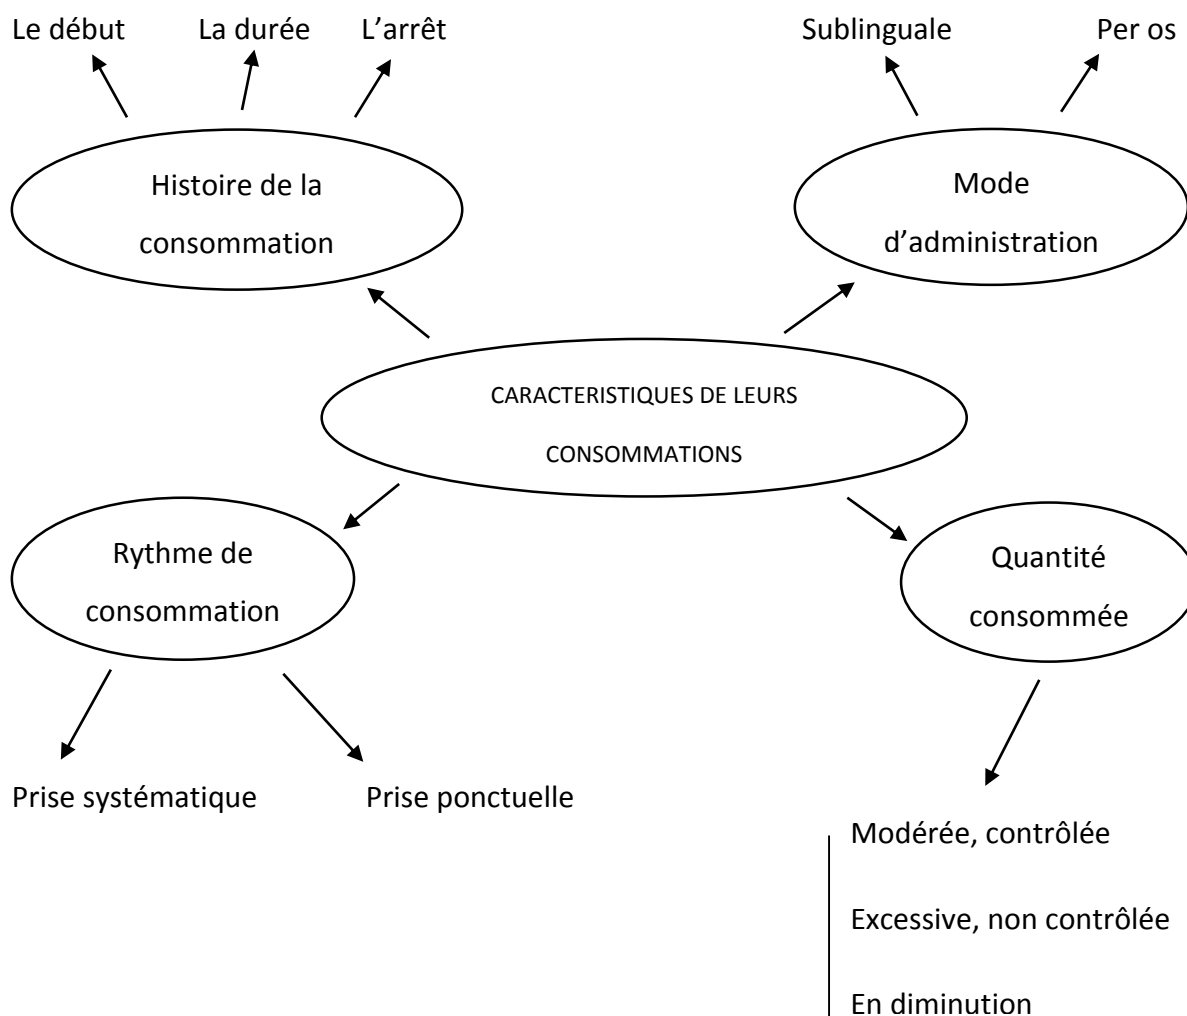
Le début

La durée

L'arrêt

Sublinguale

Per os

Histoire de la consommation

Mode d'administration

CARACTERISTIQUES DE LEURS CONSOMMATIONS

Rythme de consommation

Quantité consommée

Prise systématique

Prise ponctuelle

Modérée, contrôlée

Excessive, non contrôlée

En diminution